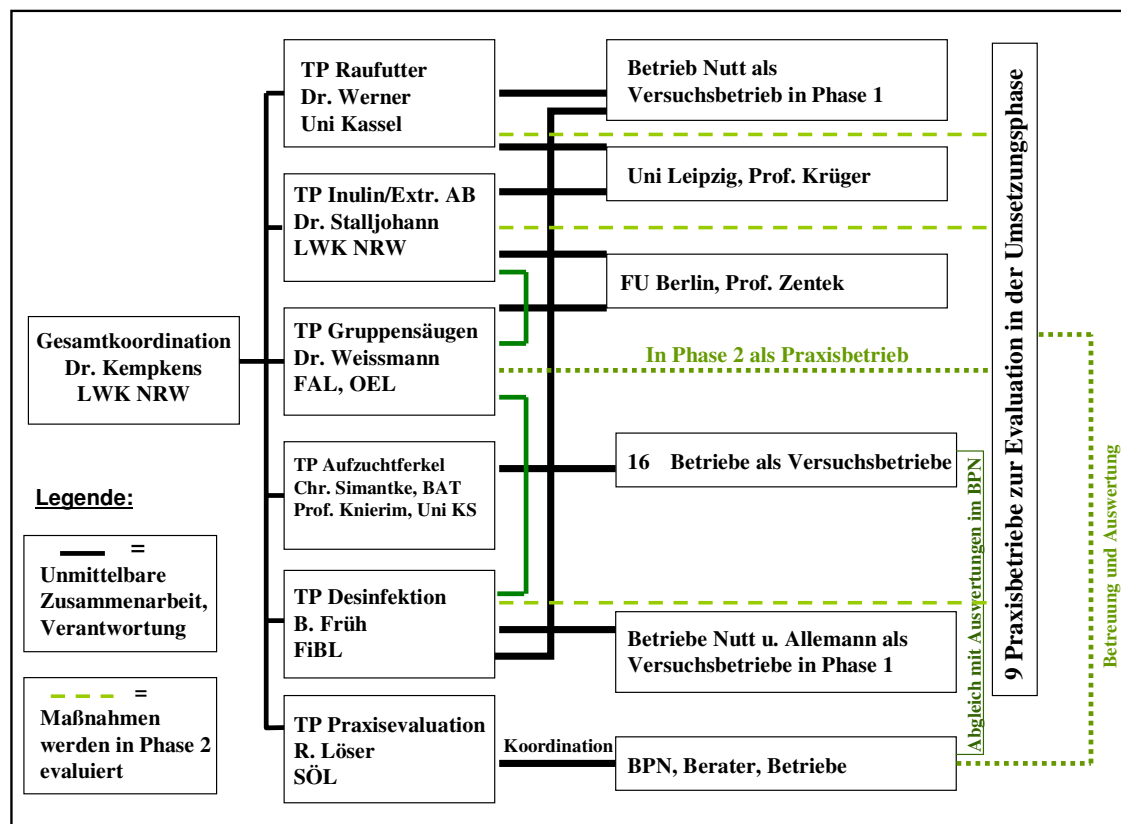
Gesamtkoordination
Dr. Kempkens
LWK NRW

TP Raufutter
Dr. Werner
Uni Kassel

TP Inulin/Extr. AB
Dr. Stalljohann
LWK NRW

TP Gruppensäugen
Dr. Weissmann
FAL, OEL

TP Aufzuchtferkel
Chr. Simantke, BAT
Prof. Knierim, Uni KS

TP Desinfektion
B. Früh
FiBL

TP Praxisevaluation
R. Löser
SÖL

Betrieb Nutt als Versuchsbetrieb in Phase 1

Uni Leipzig, Prof. Krüger

FU Berlin, Prof. Zentek

In Phase 2 als Praxisbetrieb

16 Betriebe als Versuchsbetriebe

Betriebe Nutt u. Allemann als Versuchsbetriebe in Phase 1

Koordination

BPN, Berater, Betriebe

9 Praxisbetriebe zur Evaluation in der Umsetzungsphase

Abgleich mit Auswertungen im BPN

Betreuung und Auswertung

Legende:

=
Unmittelbare Zusammenarbeit, Verantwortung

=
Maßnahmen werden in Phase 2 evaluiert